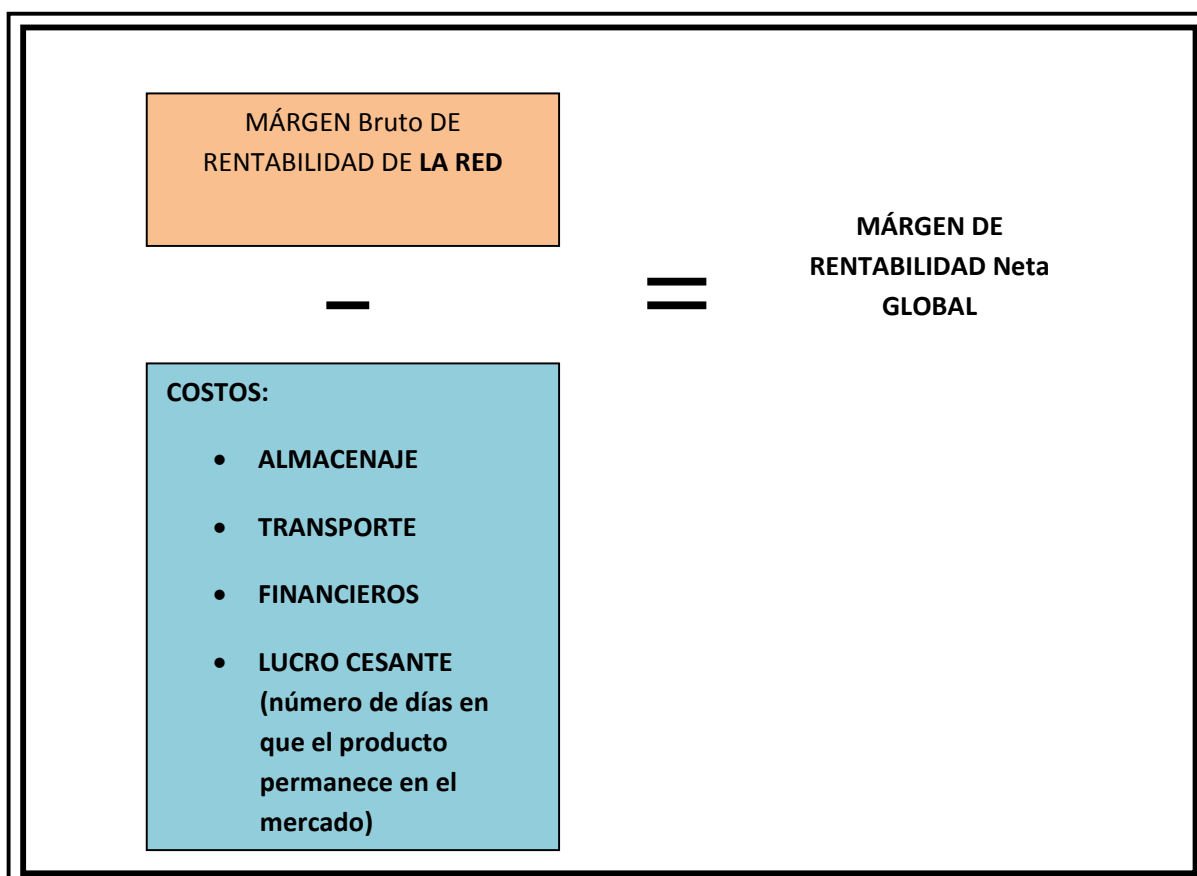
MÁRGEN Bruto DE RENTABILIDAD DE **LA RED**

–

=

**MÁRGEN DE RENTABILIDAD Neta GLOBAL**

**COSTOS:**

- **ALMACENAJE**
- **TRANSPORTE**
- **FINANCIEROS**
- **LUCRO CESANTE (número de días en que el producto permanece en el mercado)**